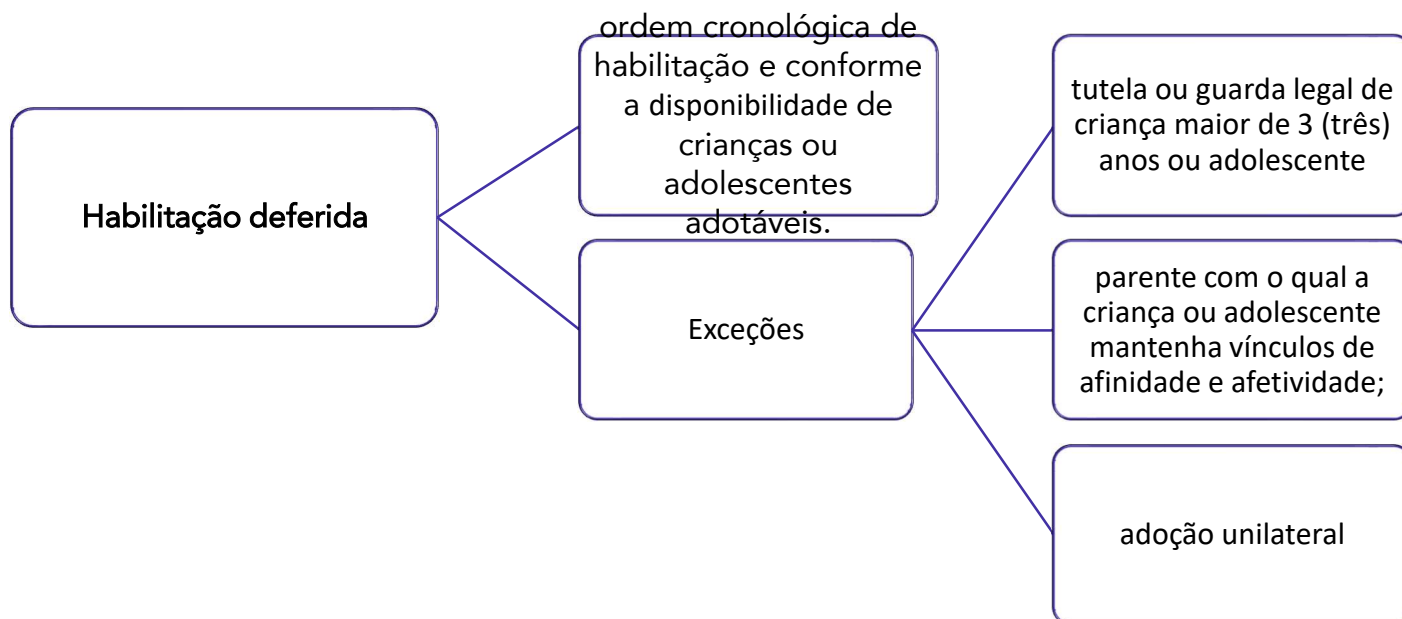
Habilitação deferida

ordem cronológica de habilitação e conforme a disponibilidade de crianças ou adolescentes adotáveis.

Exceções

tutela ou guarda legal de criança maior de 3 (três) anos ou adolescente

parente com o qual a criança ou adolescente mantenha vínculos de afinidade e afetividade;

adoção unilateral